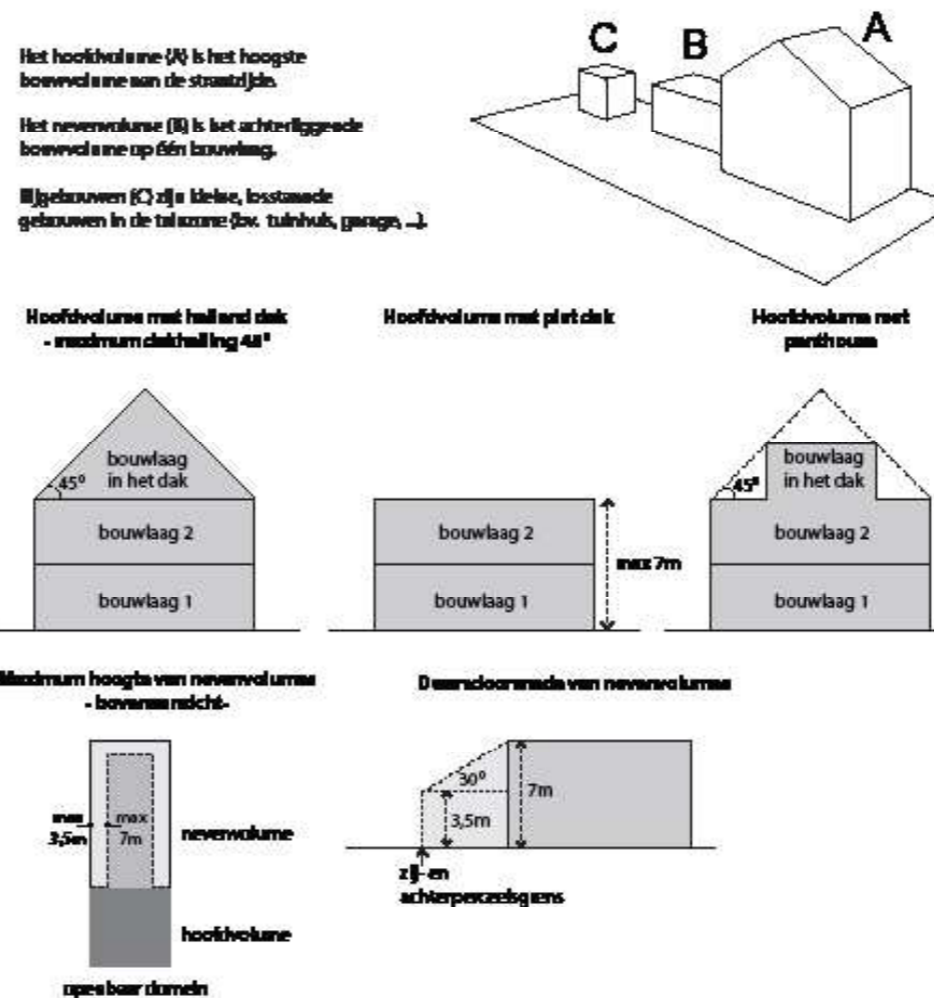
Het hoofdvolume (A) is het hoogste bouwvolume aan de straatzijde.

Het nevenvolume (B) is het achterliggende bouwvolume op één bouwlaag.

Bijgebouwen (C) zijn kleine, losstaande gebouwen in de tuinzone (bv. tuinhuis, garage, ...).

C B A

Hoofdvolume met hellend dak - maximum dakhelling 45°

Hoofdvolume met plat dak

Hoofdvolume met penthouse

45°
bouwlaag in het dak
bouwlaag 2
bouwlaag 1

bouwlaag 2
bouwlaag 1
max 7m

45°
bouwlaag in het dak
bouwlaag 2
bouwlaag 1

Maximum hoogte van nevenvolumes - bovenaanzicht-

max 3,5m
max 7m
nevenvolume
hoofdvolume
openbaar domein

Doorsnede van nevenvolumes

30°
7m
3,5m
zij- en achterperceelsgrens